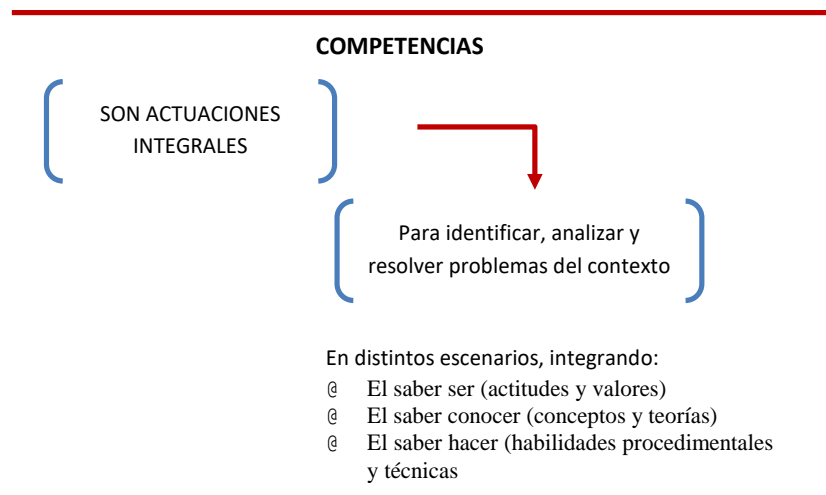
COMPETENCIAS

SON ACTUACIONES INTEGRALES

Para identificar, analizar y resolver problemas del contexto

En distintos escenarios, integrando:
@ El saber ser (actitudes y valores)
@ El saber conocer (conceptos y teorías)
@ El saber hacer (habilidades procedimentales y técnicas